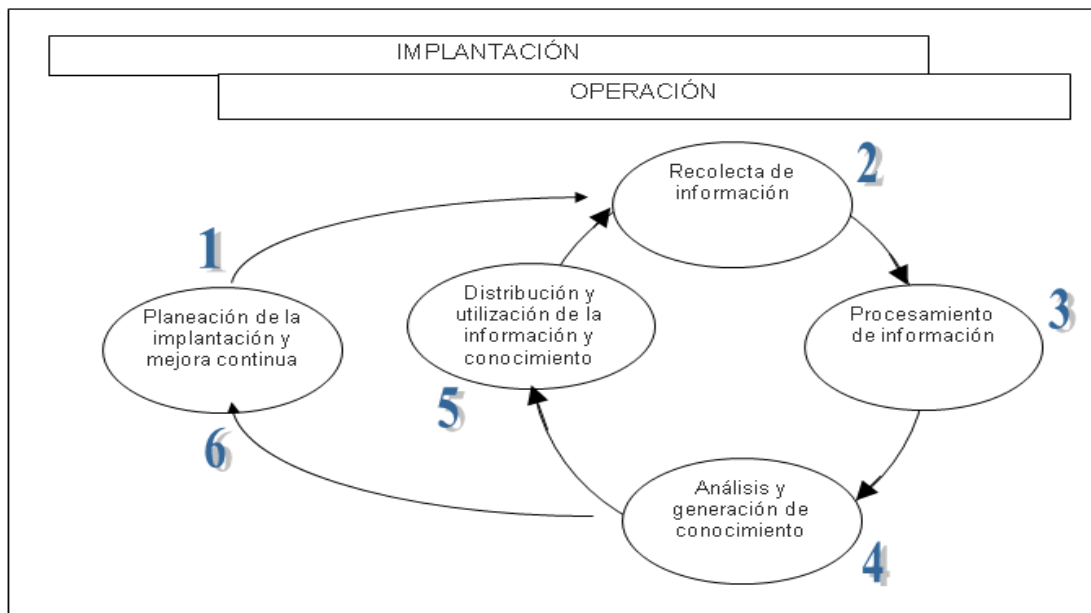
IMPLANTACIÓN

OPERACIÓN

1

Planeación de la implantación y mejora continua

2

Recolecta de información

3

Procesamiento de información

4

Análisis y generación de conocimiento

5

Distribución y utilización de la información y conocimiento

6